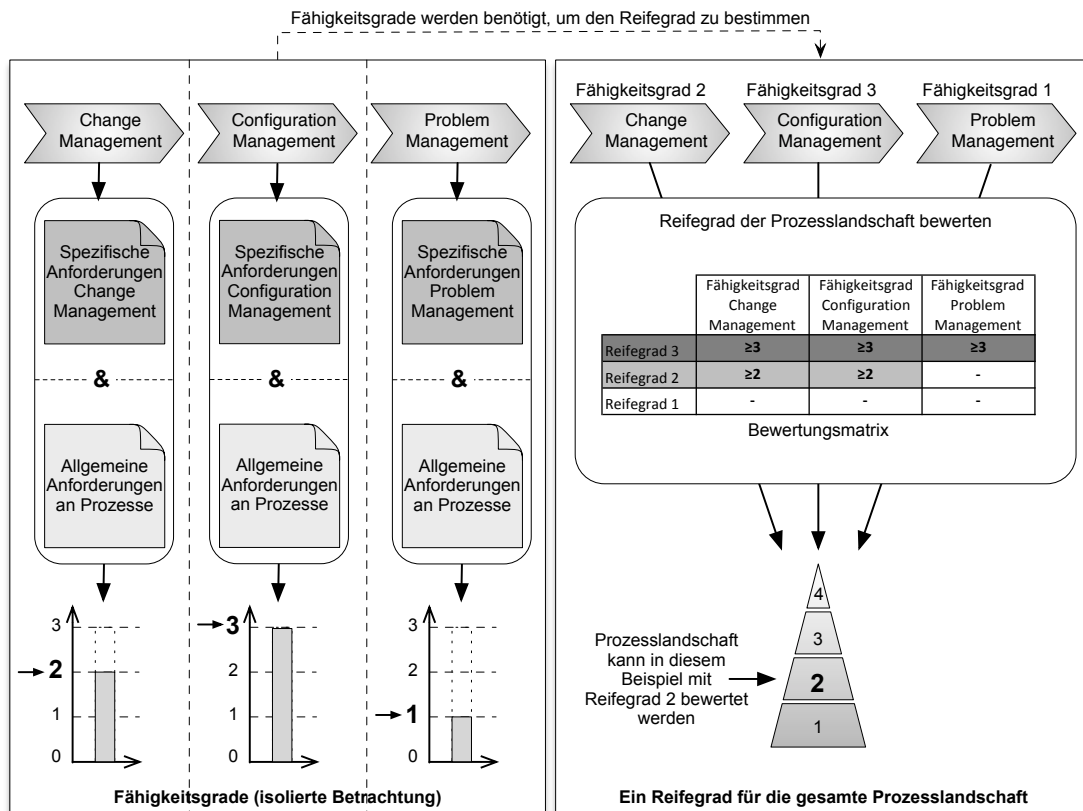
Fähigkeitsgrade werden benötigt, um den Reifegrad zu bestimmen

Change Management

Spezifische Anforderungen Change Management

&

Allgemeine Anforderungen an Prozesse

3
2
1
0
2

Configuration Management

Spezifische Anforderungen Configuration Management

&

Allgemeine Anforderungen an Prozesse

3
2
1
0

Problem Management

Spezifische Anforderungen Problem Management

&

Allgemeine Anforderungen an Prozesse

3
2
1
0
1

Fähigkeitsgrade (isolierte Betrachtung)

Fähigkeitsgrad 2
Change Management

Fähigkeitsgrad 3
Configuration Management

Fähigkeitsgrad 1
Problem Management

Reifegrad der Prozesslandschaft bewerten

| | Fähigkeitsgrad Change Management | Fähigkeitsgrad Configuration Management | Fähigkeitsgrad Problem Management |
|---|---|---|---|
| Reifegrad 3 | ≥3 | ≥3 | ≥3 |
| Reifegrad 2 | ≥2 | ≥2 | - |
| Reifegrad 1 | - | - | - |

Bewertungsmatrix

4
3
2
1

Prozesslandschaft kann in diesem Beispiel mit Reifegrad 2 bewertet werden

Ein Reifegrad für die gesamte Prozesslandschaft